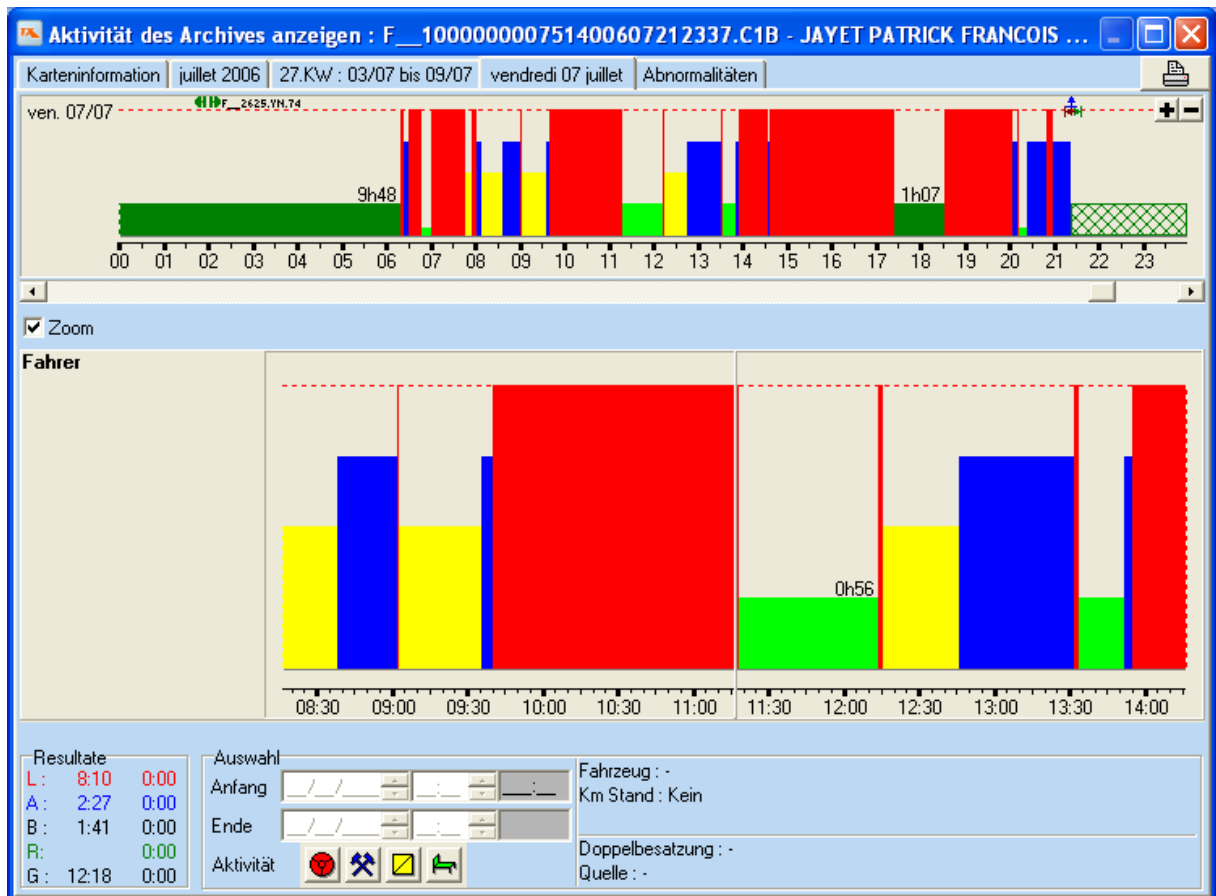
Aktivität des Archives anzeigen : F__1000000075140060721 2337.C1B - JAYET PATRICK FRANCOIS ...

Karteninformation | juillet 2006 | 27.KW : 03/07 bis 09/07 | vendredi 07 juillet | Abnormalitäten

ven. 07/07

F__2625.YN.74

9h48

1h07

00 01 02 03 04 05 06 07 08 09 10 11 12 13 14 15 16 17 18 19 20 21 22 23

Zoom

Fahrer

0h56

08:30 09:00 09:30 10:00 10:30 11:00 11:30 12:00 12:30 13:00 13:30 14:00

Resultate

| | | |
|---|---|---|
| L : | 8:10 | 0:00 |
| A : | 2:27 | 0:00 |
| B : | 1:41 | 0:00 |
| R: | | 0:00 |
| G : | 12:18 | 0:00 |

Auswahl

Anfang __/__/____ __:__ __:__

Ende __/__/____ __:__

Aktivität

Fahrzeug : -

Km Stand : Kein

Doppelbesatzung : -

Quelle : -